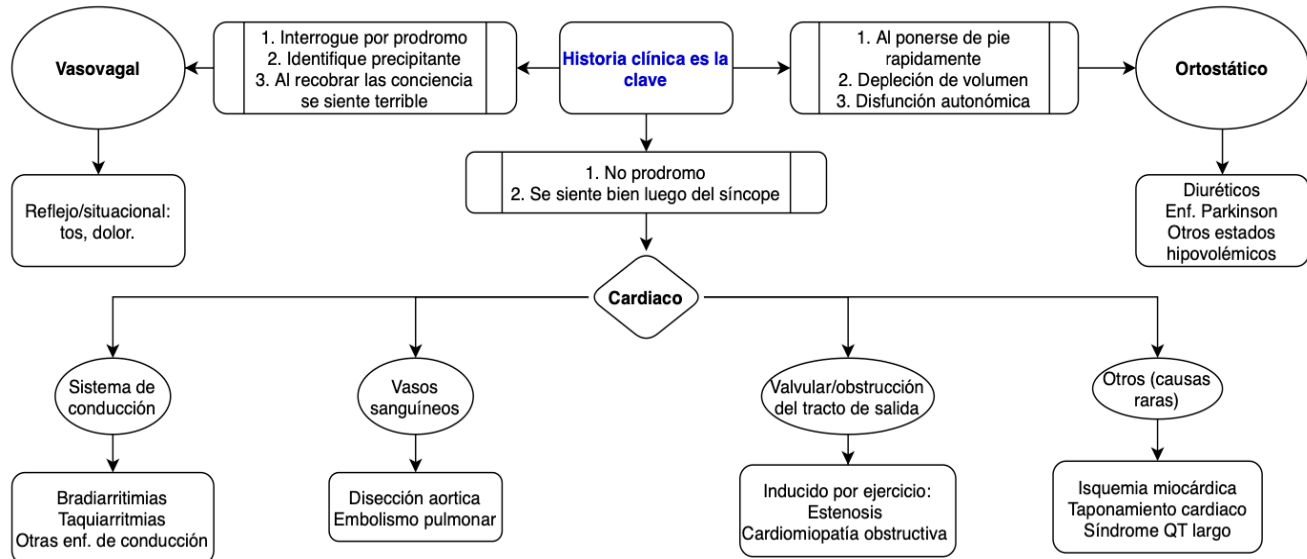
Historia clínica es la clave

1. Interrogue por prodromo
2. Identifique precipitante
3. Al recobrar las conciencia se siente terrible

Vasovagal

Reflejo/situacional: tos, dolor.

1. Al ponerse de pie rapidamente
2. Depleción de volumen
3. Disfunción autonómica

Ortostático

Diuréticos
Enf. Parkinson
Otros estados hipovolémicos

1. No prodromo
2. Se siente bien luego del síncope

Cardiaco

Sistema de conducción

Bradiarritimias
Taquiarritmias
Otras enf. de conducción

Vasos sanguíneos

Disección aortica
Embolismo pulmonar

Valvular/obstrucción del tracto de salida

Inducido por ejercicio:
Estenosis
Cardiomiopatía obstructiva

Otros (causas raras)

Isquemia miocárdica
Taponamiento cardiaco
Síndrome QT largo